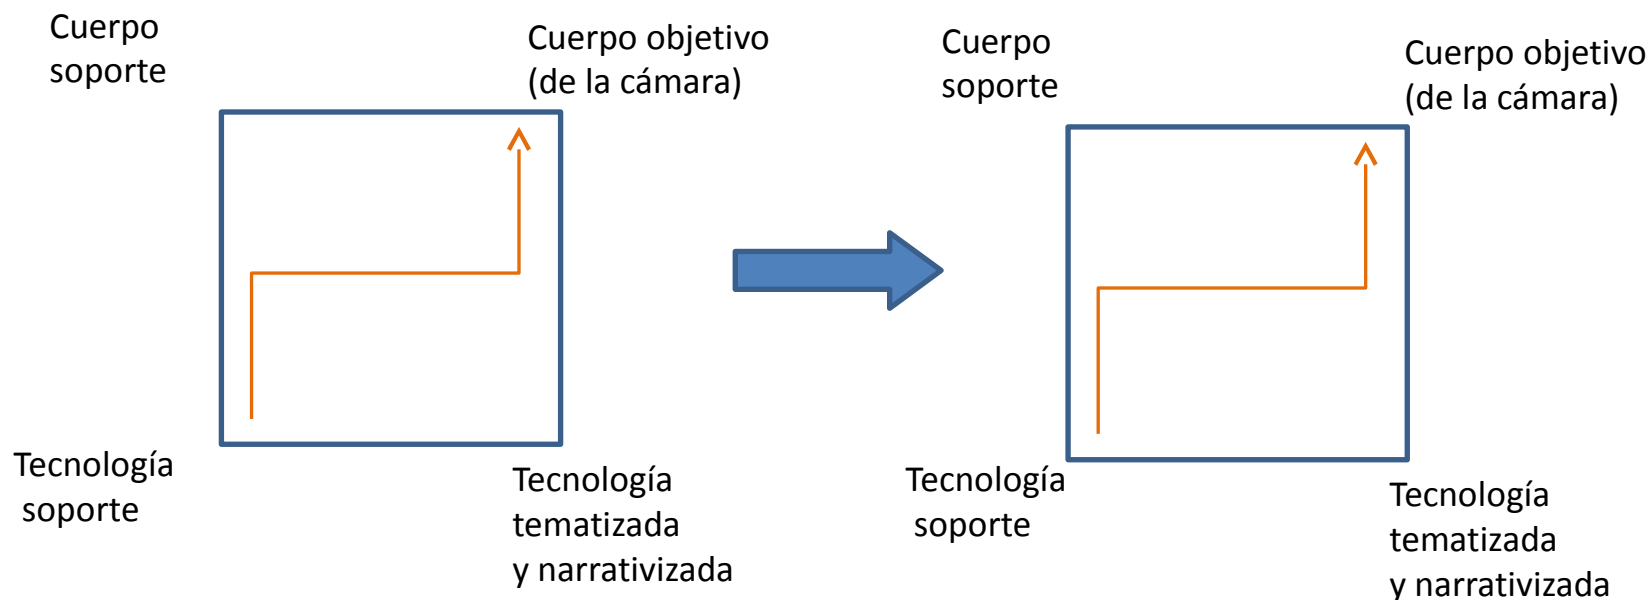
Cuerpo soporte

Cuerpo objetivo (de la cámara)

Tecnología soporte

Tecnología tematizada y narrativizada

Cuerpo soporte

Cuerpo objetivo (de la cámara)

Tecnología soporte

Tecnología tematizada y narrativizada